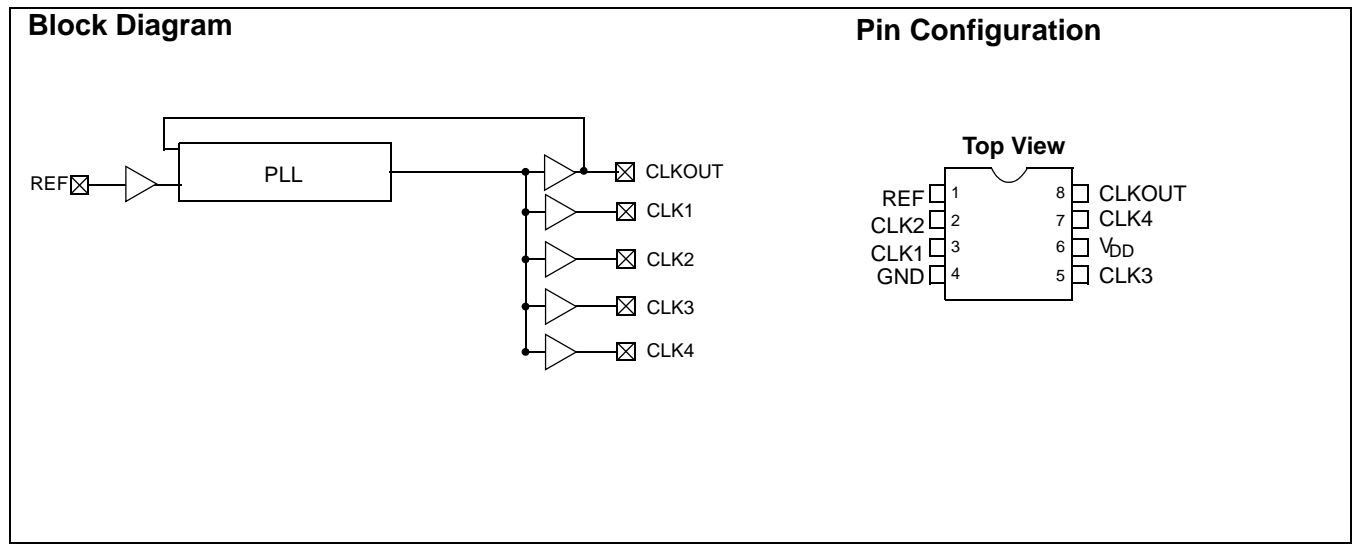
Block Diagram

REF

PLL

CLKOUT

CLK1

CLK2

CLK3

CLK4

Pin Configuration

Top View

| | | | |
|---|---|---|---|
| REF | 1 | 8 | CLKOUT |
| CLK2 | 2 | 7 | CLK4 |
| CLK1 | 3 | 6 | $V_{DD}$ |
| GND | 4 | 5 | CLK3 |